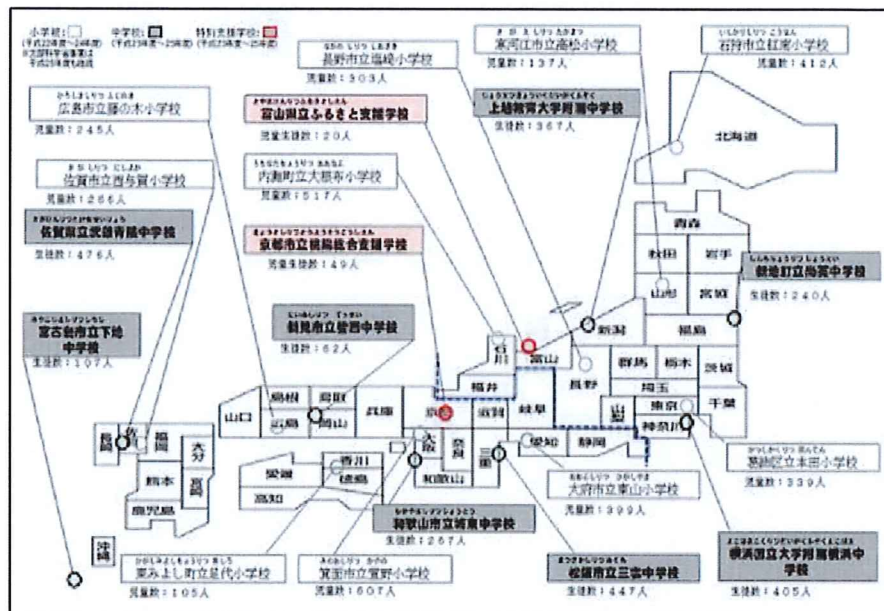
小学校：□（平成22年度～24年度）
中学校：■（平成23年度～25年度）
特別支援学校：□（平成23年度～25年度）
※太字は平成25年度も指定

ながのしりつ しおざき
長野市立塩崎小学校
児童数：503人

きたえしりつ たかまつ
東河江市立高松小学校
児童数：137人

いしかりしりつ こうなん
石狩市立紅南小学校
児童数：412人

ひろしましりつ ふじのき
広島市立藤の木小学校
児童数：245人

とやまけんりつふるさとしえん
富山県立ふるさと支援学校
児童生徒数：20人

じょうえつきょういくだいがくふぞく
上越教育大学附属中学校
生徒数：367人

さがしりつ にしよか
佐賀市立西与賀小学校
児童数：266人

うちこちょうりつ おおせ
内子町立大瀬小学校
児童数：517人

北海道

さがけんりつ
佐賀県立武雄青陵中学校
生徒数：476人

きょうとしりつ
京都市立桃陽総合支援学校
児童生徒数：149人

青森
秋田
岩手
山形
宮城

しらおいちょうりつ
鯵ヶ沢町立白鳥中学校
生徒数：240人

みやこじまし
宮古島市立下地中学校
生徒数：107人

つるがしりつ
敦賀市立粟野中学校
生徒数：62人

新潟
福島
石川
富山
長野
群馬
栃木
茨城
福井
埼玉
山口
島根
鳥取
兵庫
京都
滋賀
岐阜
山梨
東京
千葉
広島
岡山
神奈川
長崎
佐賀
福岡
大分
大阪
奈良
愛知
静岡
熊本
宮崎
愛媛
香川
三重
高知
徳島
和歌山
鹿児島

かつしかくりつ
葛飾区立本田小学校
児童数：339人

おおぶしりつ
大府市立東山小学校
児童数：399人

わかやましりつ
和歌山市立城東中学校
生徒数：267人

沖縄

ひがしみよしちょうりつ
東みよし町立足代小学校
児童数：105人

みのおしりつ
箕面市立萱野小学校
児童数：607人

まつさかしりつ
松阪市立三雲中学校
生徒数：447人

よこはまこくりつだいがくふぞくよこはま
横浜国立大学附属横浜中学校
生徒数：405人